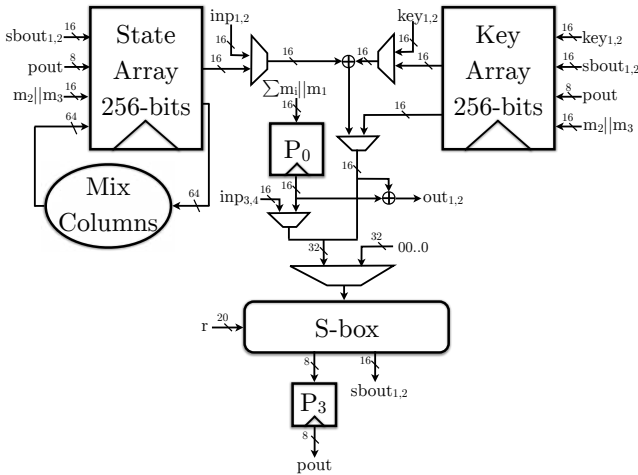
$sbout_{1,2}$ 16
pout 8
$m_2||m_3$ 16
64

State Array 256-bits

16

$inp_{1,2}$ 16

16

$\sum m_i||m_1$ 16

$P_0$

16

$inp_{3,4}$ 16

32

Mix Columns

64

$key_{1,2}$ 16

16

Key Array 256-bits

16 $key_{1,2}$
16 $sbout_{1,2}$
8 pout
16 $m_2||m_3$

16

16

$out_{1,2}$

32 00..0

r 20

S-box

8

16 $sbout_{1,2}$

$P_3$

8

pout